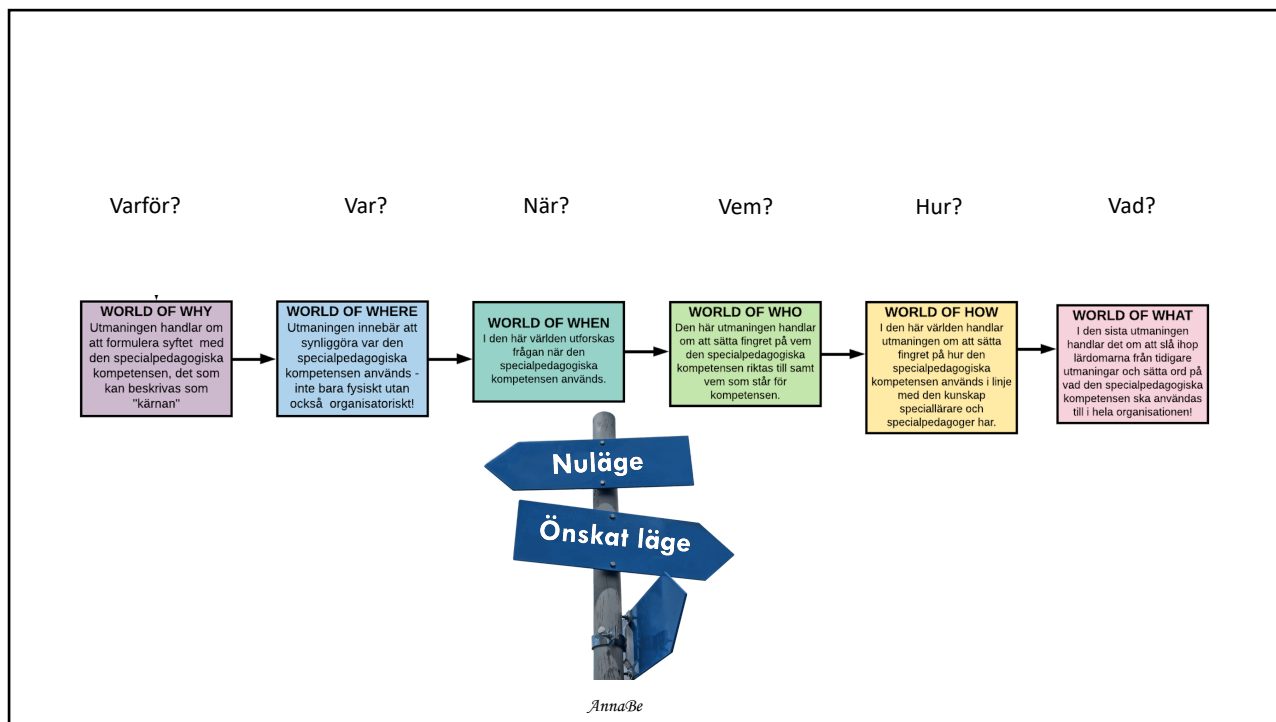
Varför?

Var?

När?

Vem?

Hur?

Vad?

WORLD OF WHY
Utmaningen handlar om att formulera syftet med den specialpedagogiska kompetensen, det som kan beskrivas som "kärnan"

WORLD OF WHERE
Utmaningen innebär att synliggöra var den specialpedagogiska kompetensen används - inte bara fysiskt utan också organisatoriskt!

WORLD OF WHEN
I den här världen utforskas frågan när den specialpedagogiska kompetensen används.

WORLD OF WHO
Den här utmaningen handlar om att sätta fingret på vem den specialpedagogiska kompetensen riktas till samt vem som står för kompetensen.

WORLD OF HOW
I den här världen handlar utmaningen om att sätta fingret på hur den specialpedagogiska kompetensen används i linje med den kunskap speciallärare och specialpedagoger har.

WORLD OF WHAT
I den sista utmaningen handlar det om att slå ihop lärdomarna från tidigare utmaningar och sätta ord på vad den specialpedagogiska kompetensen ska användas till i hela organisationen!

Nuläge

Önskat läge

AnnaBe